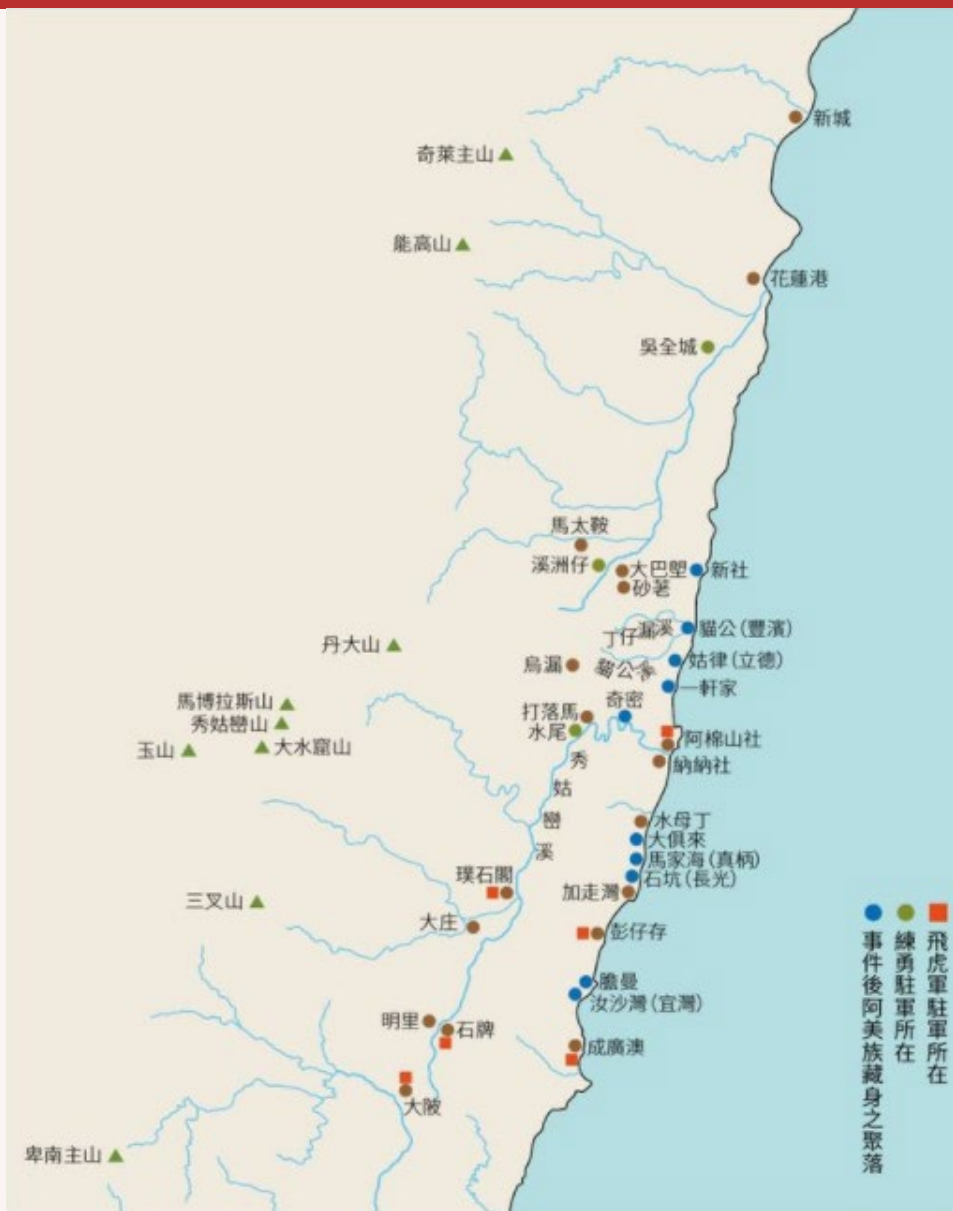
新城
奇萊主山
能高山
花蓮港
吳全城
馬太鞍
溪洲仔
大巴塱
新社
砂荖
丹大山
丁仔漏溪
貓公(豐濱)
烏漏
貓公溪
姑律(立德)
一軒家
馬博拉斯山
秀姑巒山
打落馬
奇密
玉山
大水窟山
水尾
阿棉山社
納納社
秀
姑
巒
溪
水母丁
大俱來
馬家海(真柄)
璞石閣
石坑(長光)
三叉山
加走灣
大庄
彭仔存
膽曼
汝沙灣(宜灣)
明里
石牌
成廣澳
大陂
卑南主山

飛虎軍駐軍所在
練勇駐軍所在
事件後阿美族藏身之聚落